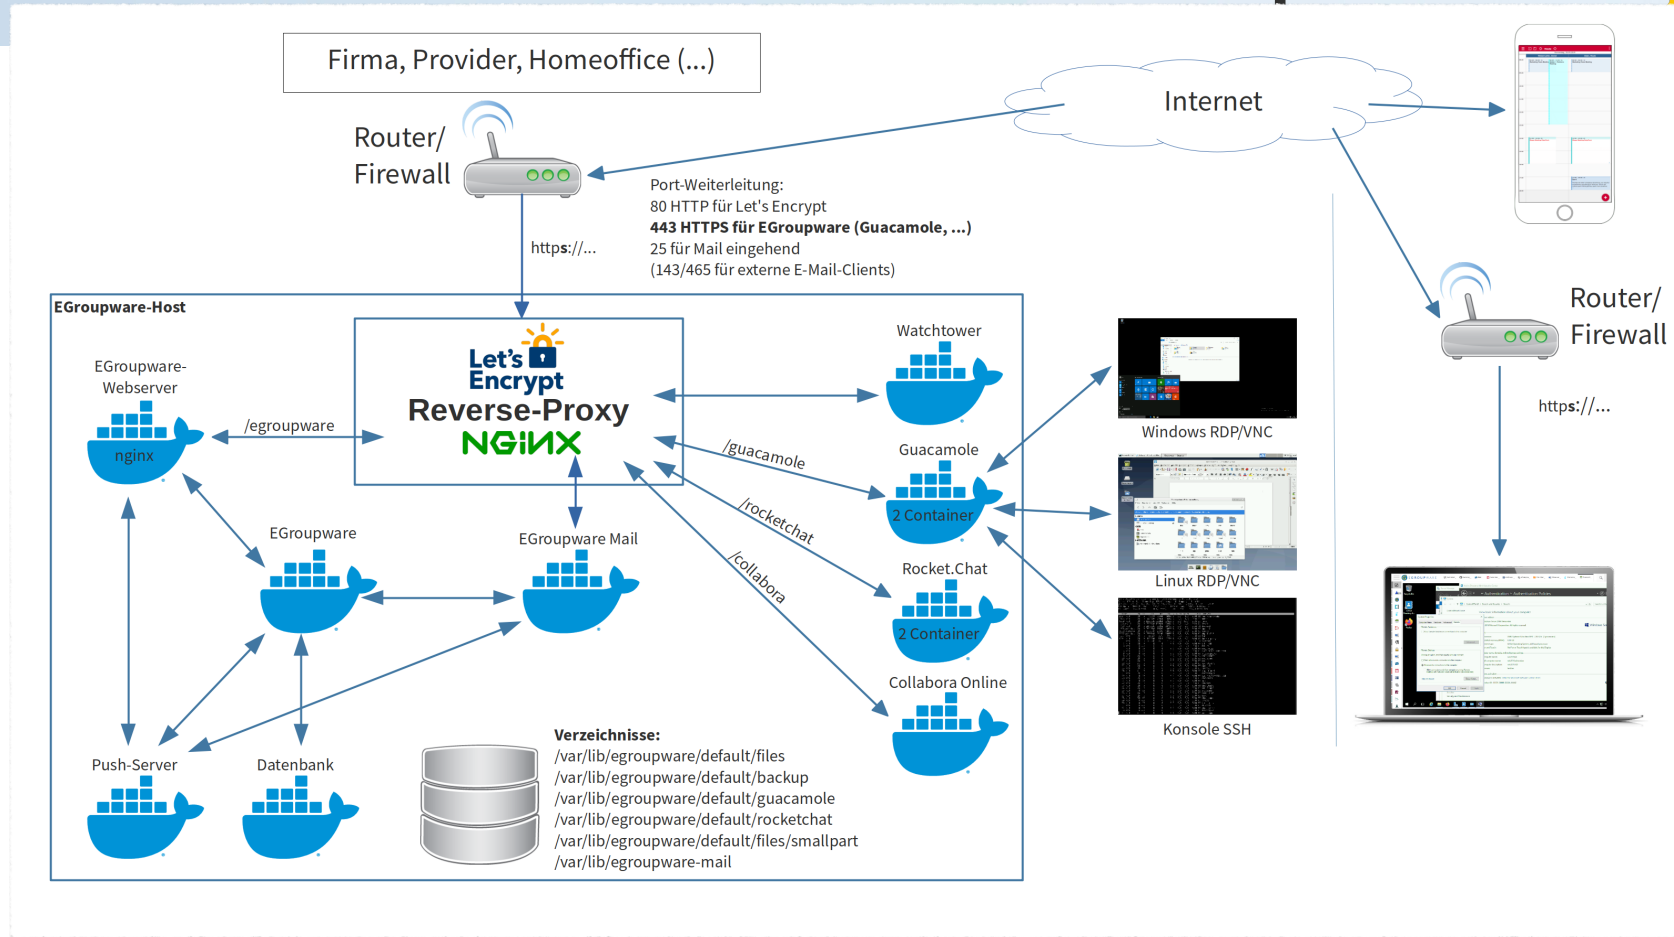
Firma, Provider, Homeoffice (...)

Internet

Router/
Firewall

Port-Weiterleitung:
80 HTTP für Let's Encrypt
**443 HTTPS für EGroupware (Guacamole, ...)**
25 für Mail eingehend
(143/465 für externe E-Mail-Clients)

https://...

EGroupware-Host

Let's Encrypt
Reverse-Proxy
NGINX

EGroupware-Webserver
nginx

/egroupware

Watchtower

/guacamole

Guacamole
2 Container

/rocketchat

Rocket.Chat
2 Container

/collabora

Collabora Online

EGroupware

EGroupware Mail

Push-Server

Datenbank

Verzeichnisse:
/var/lib/egroupware/default/files
/var/lib/egroupware/default/backup
/var/lib/egroupware/default/guacamole
/var/lib/egroupware/default/rocketchat
/var/lib/egroupware/default/files/smallpart
/var/lib/egroupware-mail

Windows RDP/VNC

Linux RDP/VNC

Konsole SSH

Router/
Firewall

https://...